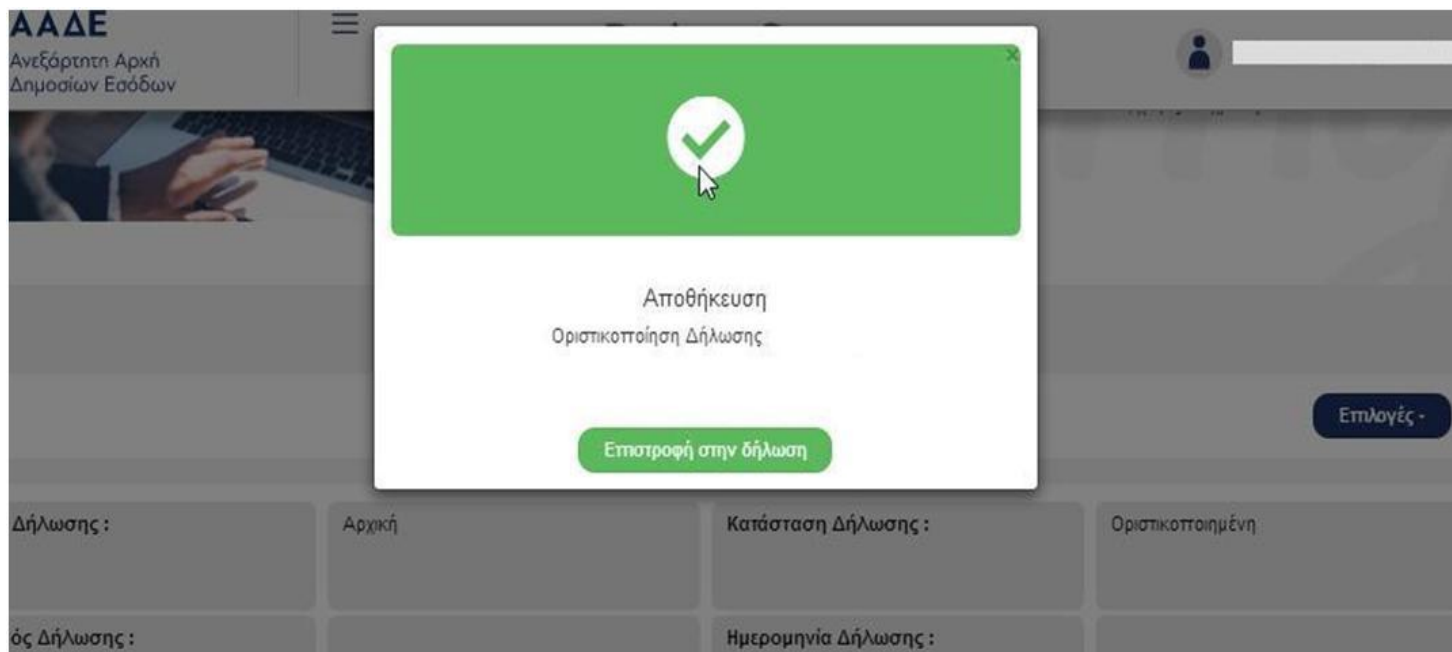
ΑΑΔΕ
Ανεξάρτητη Αρχή Δημοσίων Εσόδων

Αποθήκευση
Οριστικοποίηση Δήλωσης

Επιστροφή στην δήλωση

Επιλογές -

Δήλωσης : | Αρχική | Κατάσταση Δήλωσης : | Οριστικοποιημένη

ός Δήλωσης : | | Ημερομηνία Δήλωσης : |